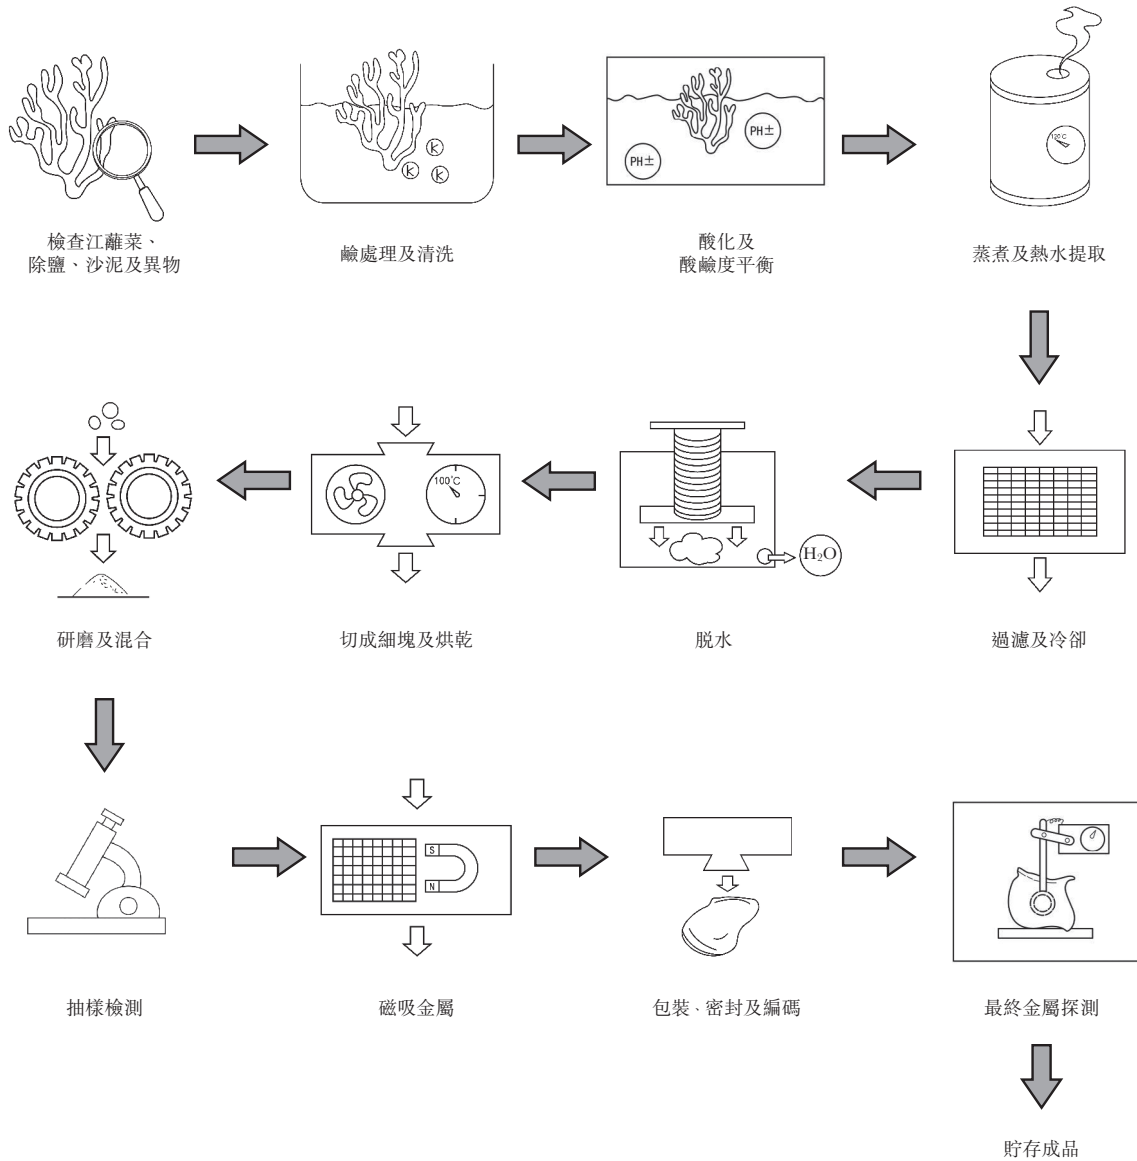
K K K

PH± PH±

120°C

檢查江蘺菜、除鹽、沙泥及異物

鹼處理及清洗

酸化及酸鹼度平衡

蒸煮及熱水提取

100°C

$H_2O$

研磨及混合

切成細塊及烘乾

脫水

過濾及冷卻

S N

抽樣檢測

磁吸金屬

包裝、密封及編碼

最終金屬探測

貯存成品